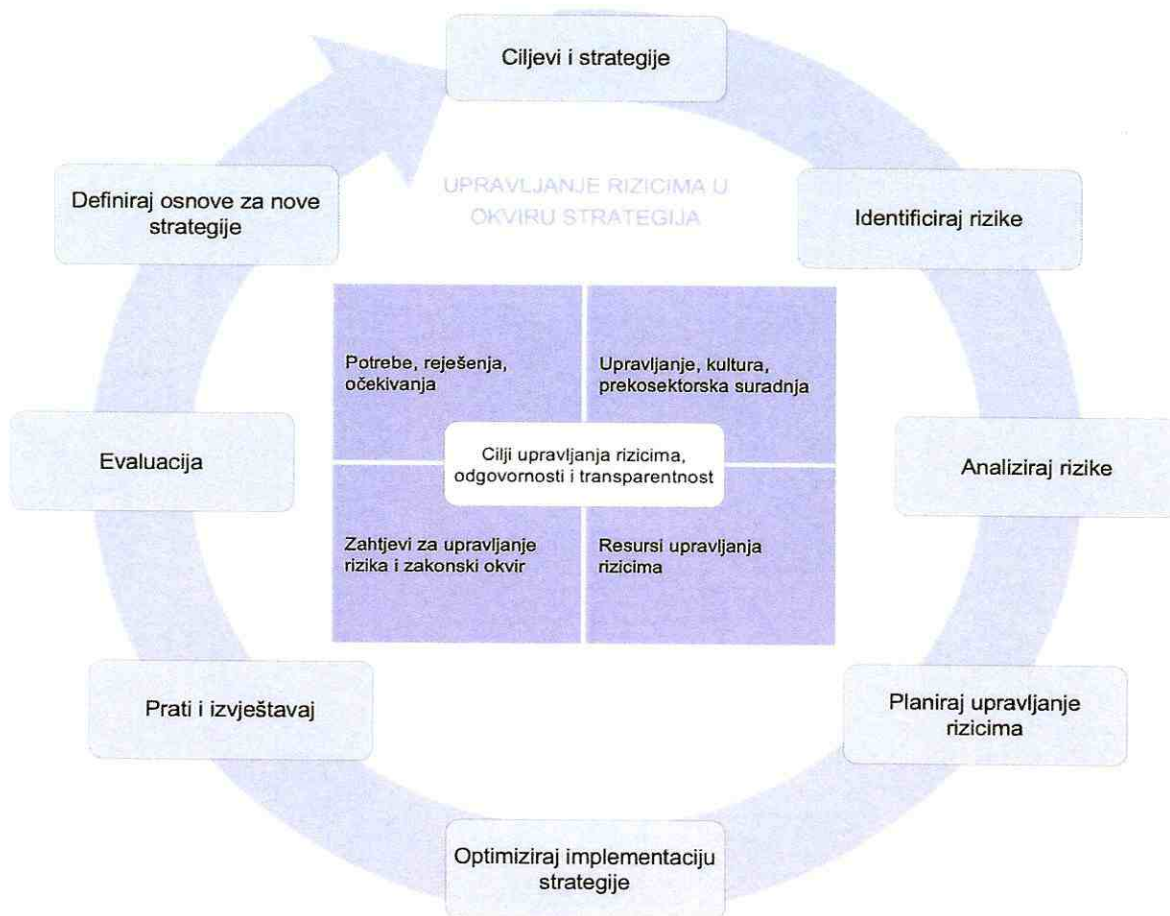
Ciljevi i strategije

UPRAVLJANJE RIZICIMA U OKVIRU STRATEGIJA

Identificiraj rizike

Analiziraj rizike

Planiraj upravljanje rizicima

Optimiziraj implementaciju strategije

Prati i izvještavaj

Evaluacija

Definiraj osnove za nove strategije

Potrebe, rejешenja, očekivanja

Upravljanje, kultura, prekosektorska suradnja

Cilji upravljanja rizicima, odgovornosti i transparentnost

Zahtjevi za upravljanje rizika i zakonski okvir

Resursi upravljanja rizicima